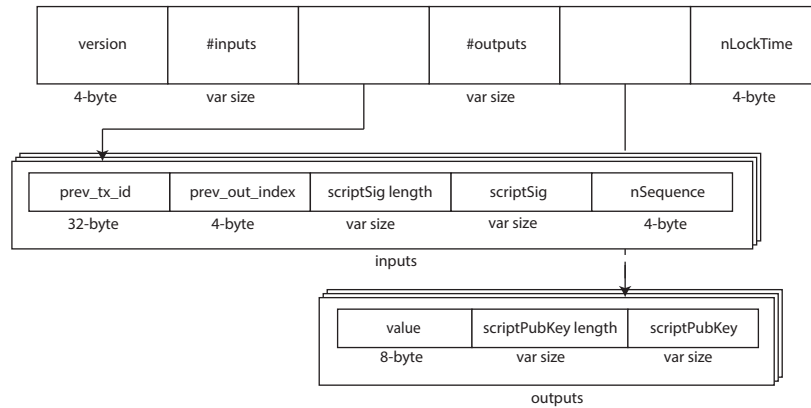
| version | #inputs | | #outputs | | nLockTime |
|---|---|---|---|---|---|
| 4-byte | var size | | var size | | 4-byte |

| prev_tx_id | prev_out_index | scriptSig length | scriptSig | nSequence |
|---|---|---|---|---|
| 32-byte | 4-byte | var size | var size | 4-byte |

inputs

| value | scriptPubKey length | scriptPubKey |
|---|---|---|
| 8-byte | var size | var size |

outputs